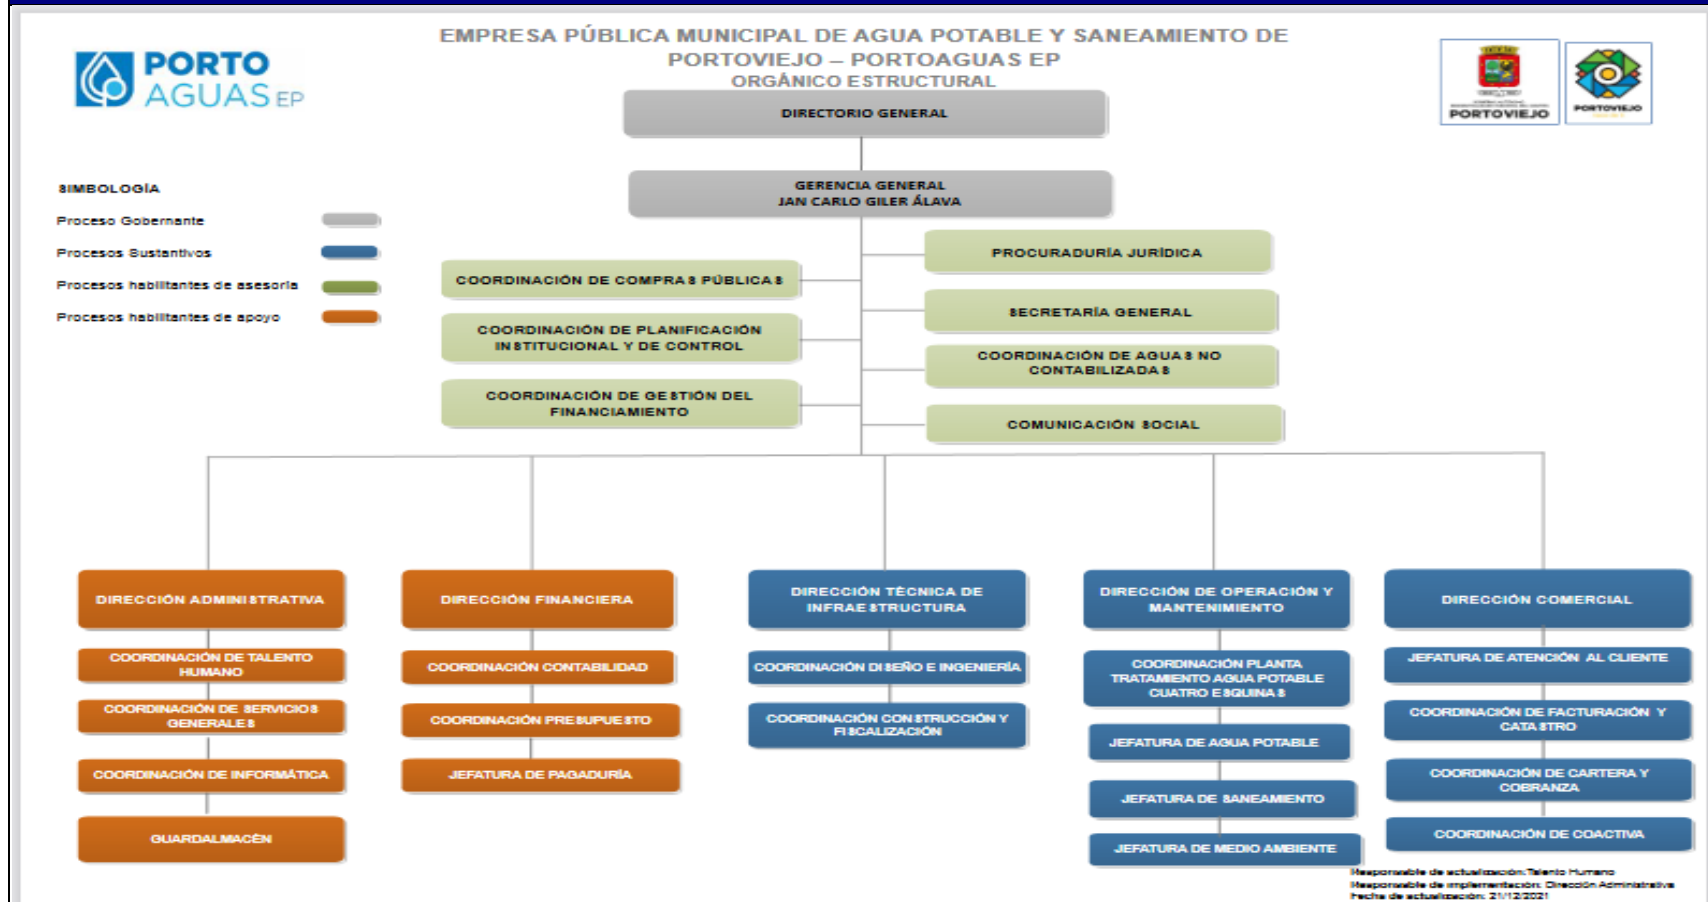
PORTO AGUAS EP

EMPRESA PÚBLICA MUNICIPAL DE AGUA POTABLE Y SANEAMIENTO DE PORTOVIEJO – PORTOAGUAS EP
ORGÁNICO ESTRUCTURAL

PORTOVIEJO

PORTOVIEJO

DIRECTORIO GENERAL

SIMBOLOGÍA
Proceso Gobernante
Procesos Sustantivos
Procesos habilitantes de asesoría
Procesos habilitantes de apoyo

GERENCIA GENERAL
JAN CARLO GILER ÁLAVA

PROCURADURÍA JURÍDICA

COORDINACIÓN DE COMPRAS PÚBLICAS

SECRETARÍA GENERAL

COORDINACIÓN DE PLANIFICACIÓN INSTITUCIONAL Y DE CONTROL

COORDINACIÓN DE AGUAS NO CONTABILIZADAS

COORDINACIÓN DE GESTIÓN DEL FINANCIAMIENTO

COMUNICACIÓN SOCIAL

DIRECCIÓN ADMINISTRATIVA
COORDINACIÓN DE TALENTO HUMANO
COORDINACIÓN DE SERVICIOS GENERALES
COORDINACIÓN DE INFORMÁTICA
GUARDALMACÉN

DIRECCIÓN FINANCIERA
COORDINACIÓN CONTABILIDAD
COORDINACIÓN PRESUPUESTO
JEFATURA DE PAGADURÍA

DIRECCIÓN TÉCNICA DE INFRAESTRUCTURA
COORDINACIÓN DISEÑO E INGENIERÍA
COORDINACIÓN CONSTRUCCIÓN Y FISCALIZACIÓN

DIRECCIÓN DE OPERACIÓN Y MANTENIMIENTO
COORDINACIÓN PLANTA TRATAMIENTO AGUA POTABLE CUATRO ESQUINAS
JEFATURA DE AGUA POTABLE
JEFATURA DE SANEAMIENTO
JEFATURA DE MEDIO AMBIENTE

DIRECCIÓN COMERCIAL
JEFATURA DE ATENCIÓN AL CLIENTE
COORDINACIÓN DE FACTURACIÓN Y CATASTRO
COORDINACIÓN DE CARTERA Y COBRANZA
COORDINACIÓN DE COACTIVA

Responsable de actualización: Talento Humano
Responsable de implementación: Dirección Administrativa
Fecha de actualización: 21/12/2021